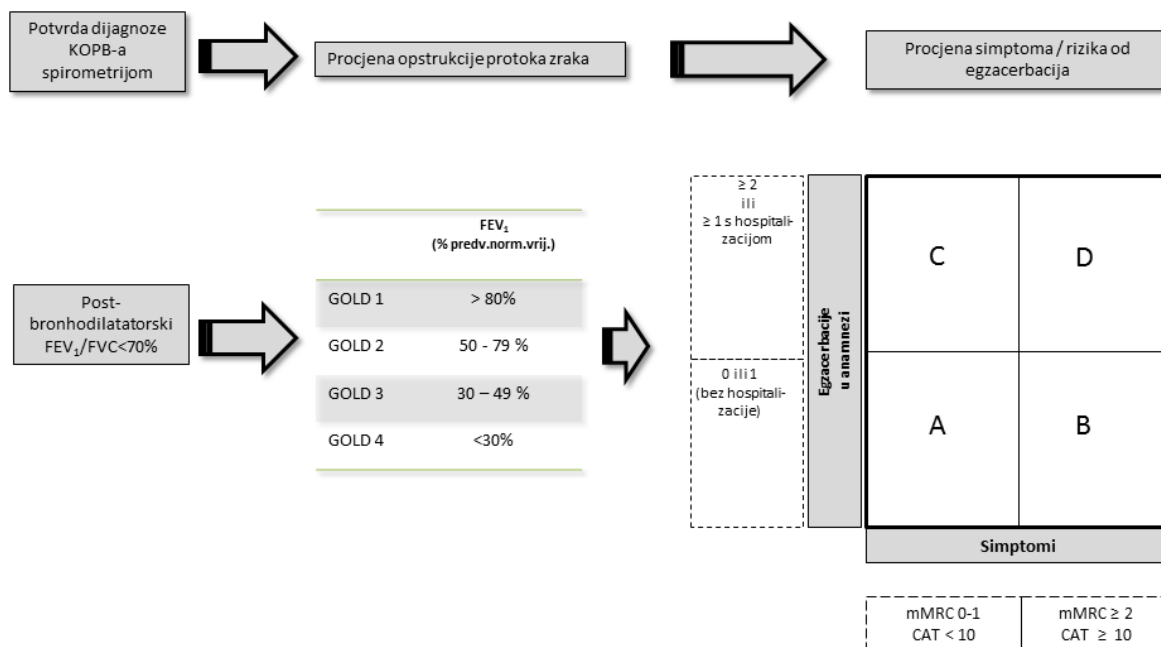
Potvrda dijagnoze KOPB-a spirometrijom

Procjena opstrukcije protoka zraka

Procjena simptoma / rizika od egzacerbacija

Post-bronhodilatatorski $FEV_1/FVC<70\%$

| | $FEV_1$ (% predv.norm.vrij.) |
|---|---|
| GOLD 1 | > 80% |
| GOLD 2 | 50 - 79 % |
| GOLD 3 | 30 – 49 % |
| GOLD 4 | <30% |

≥ 2 ili ≥ 1 s hospitalizacijom

0 ili 1 (bez hospitalizacije)

Egzacerbacije u anamnezi

C

D

A

B

Simptomi

mMRC 0-1 CAT < 10

mMRC ≥ 2 CAT ≥ 10